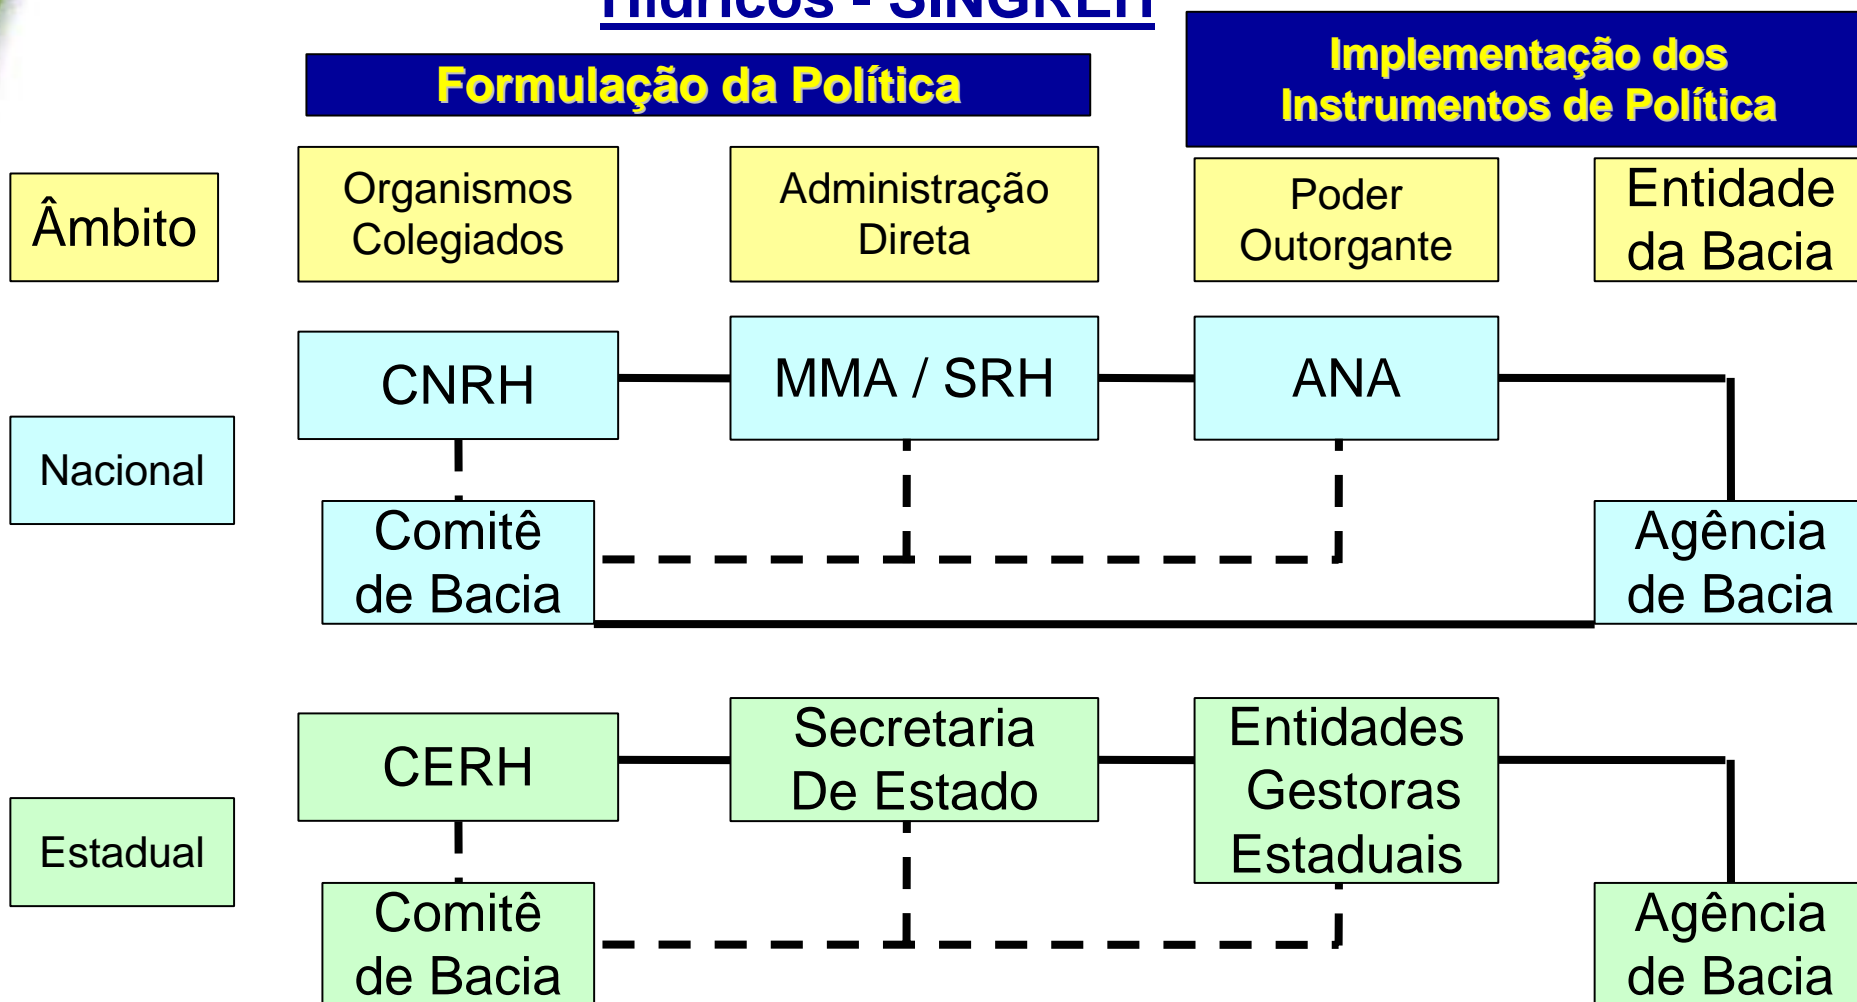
Hídricos - SINGREH

Formulação da Política

Implementação dos Instrumentos de Política

Âmbito

Organismos Colegiados

Administração Direta

Poder Outorgante

Entidade da Bacia

Nacional

CNRH

MMA / SRH

ANA

Comitê de Bacia

Agência de Bacia

Estadual

CERH

Secretaria De Estado

Entidades Gestoras Estaduais

Comitê de Bacia

Agência de Bacia